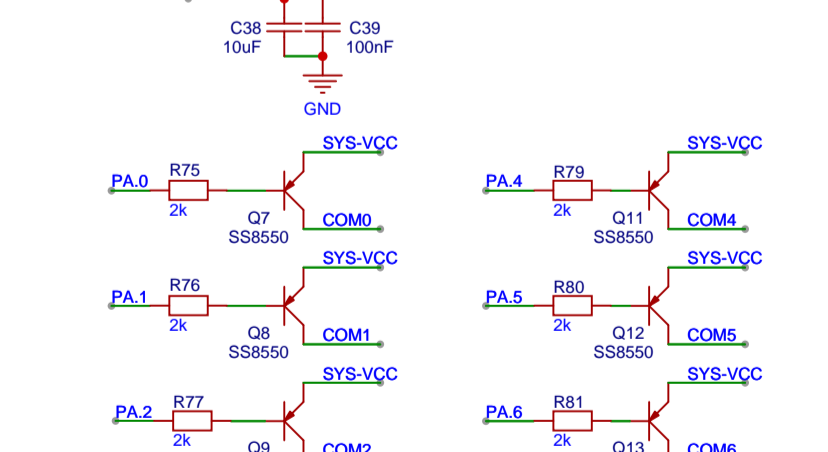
C38
10uF
C39
100nF
GND

SYS-VCC
PA.0
R75
2k
Q7
SS8550
COM0

SYS-VCC
PA.4
R79
2k
Q11
SS8550
COM4

SYS-VCC
PA.1
R76
2k
Q8
SS8550
COM1

SYS-VCC
PA.5
R80
2k
Q12
SS8550
COM5

SYS-VCC
PA.2
R77
2k
Q9
COM2

SYS-VCC
PA.6
R81
2k
Q13
COM6